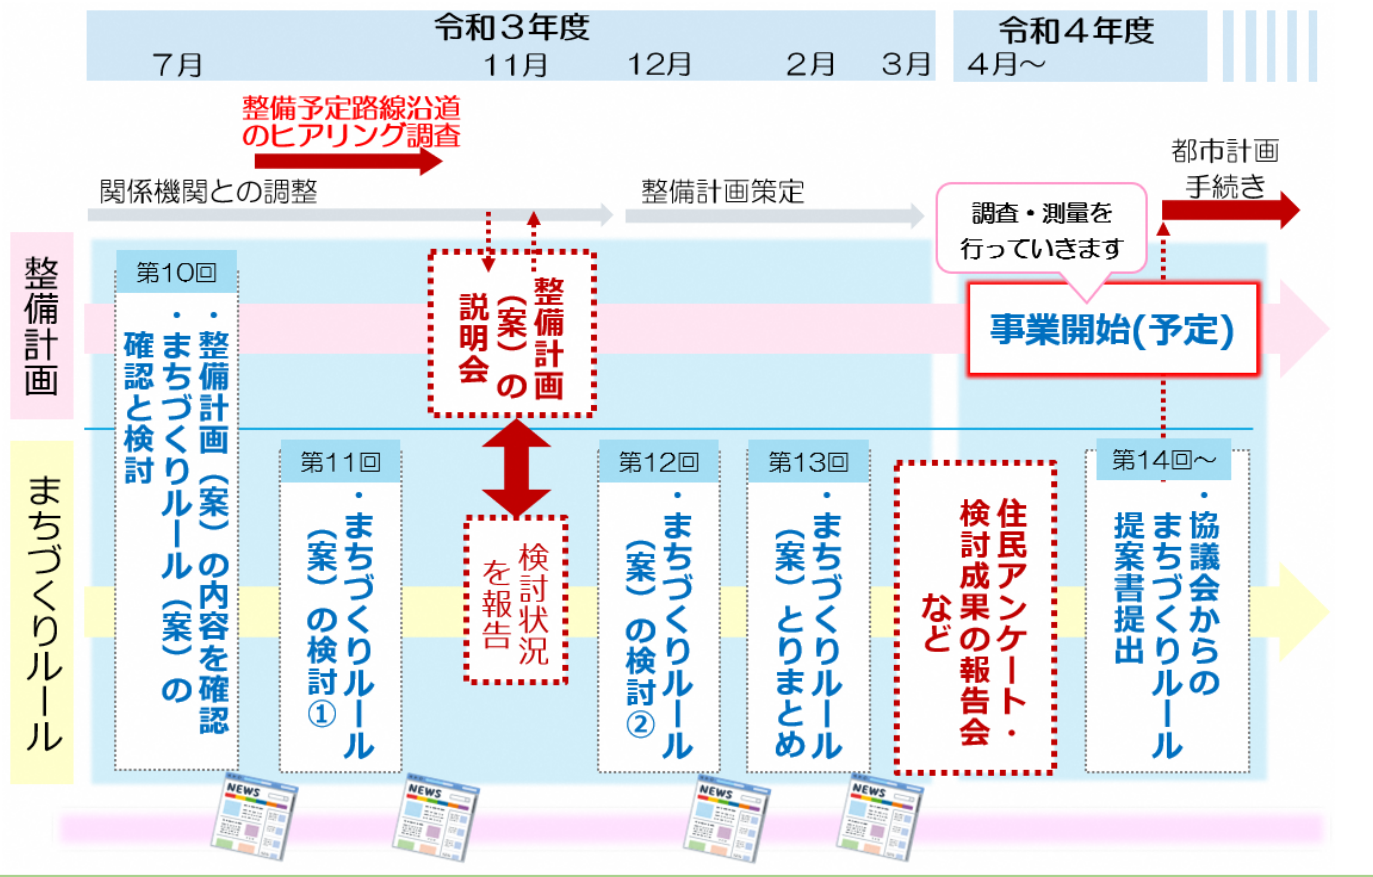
令和３年度

7月 11月 12月 2月 3月

令和４年度

4月～

整備予定路線沿道のヒアリング調査

関係機関との調整

整備計画策定

都市計画手続き

調査・測量を行っていきます

整備計画

まちづくりルール

第10回

・整備計画（案）の内容を確認

・まちづくりルール（案）の確認と検討

整備計画（案）の説明会

事業開始(予定)

第11回

・まちづくりルール（案）の検討①

検討状況を報告

第12回

・まちづくりルール（案）の検討②

第13回

・まちづくりルール（案）とりまとめ

住民アンケート・検討成果の報告会など

第14回～

・協議会からのまちづくりルール提案書提出

NEWS

NEWS

NEWS

NEWS